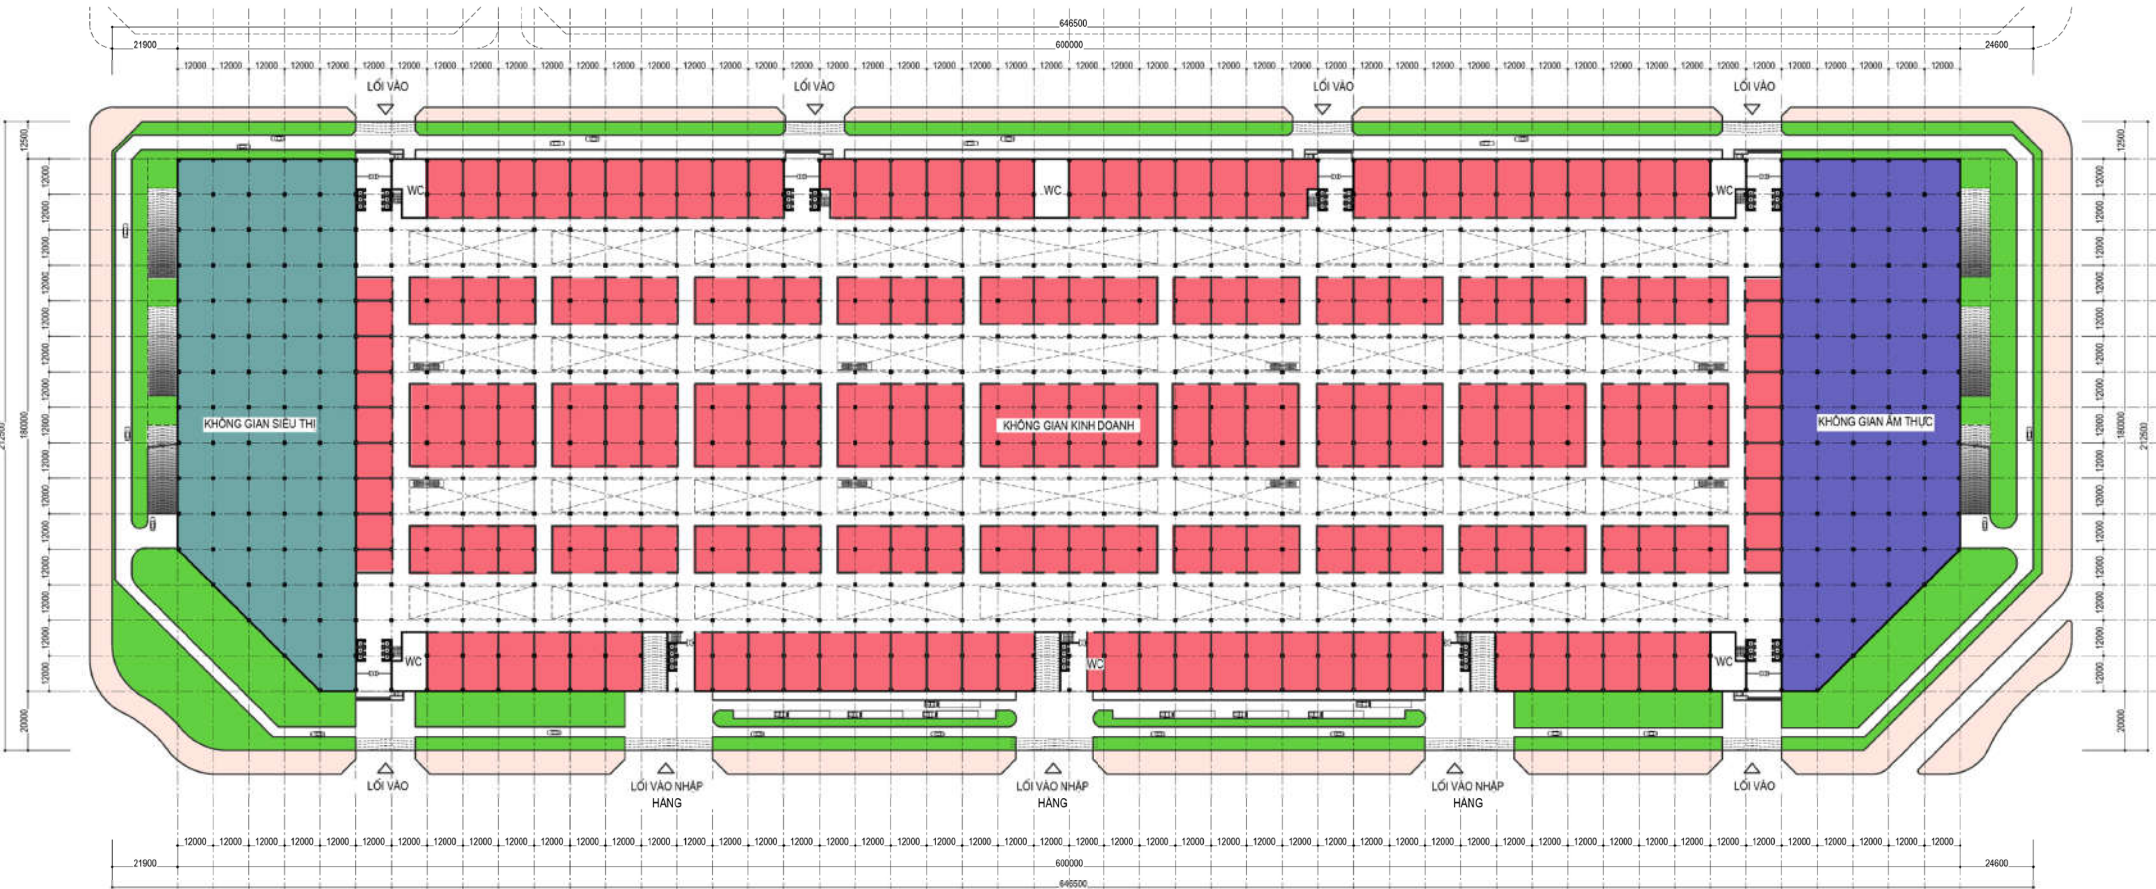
646500
21900
600000
24600
12000 12000 12000 12000 12000 12000 12000 12000 12000 12000 12000 12000 12000 12000 12000 12000 12000 12000 12000 12000 12000 12000 12000 12000 12000 12000 12000 12000 12000 12000 12000 12000 12000 12000 12000 12000 12000 12000 12000 12000 12000 12000 12000 12000 12000 12000 12000 12000 12000 12000

LỐI VÀO
LỐI VÀO
LỐI VÀO
LỐI VÀO

12500
12000
12000
12000
12000
12000
12000
12000
12000
12000
12000
12000
12000
12000
12000
12000
20000
180000
212500

WC
WC
WC
WC
WC
WC

KHÔNG GIAN SIÊU THỊ
KHÔNG GIAN KINH DOANH
KHÔNG GIAN ẨM THỰC

LỐI VÀO
LỐI VÀO NHẬP HÀNG
LỐI VÀO NHẬP HÀNG
LỐI VÀO NHẬP HÀNG
LỐI VÀO

12000 12000 12000 12000 12000 12000 12000 12000 12000 12000 12000 12000 12000 12000 12000 12000 12000 12000 12000 12000 12000 12000 12000 12000 12000 12000 12000 12000 12000 12000 12000 12000 12000 12000 12000 12000 12000 12000 12000 12000 12000 12000 12000 12000 12000 12000 12000 12000 12000 12000
21900
600000
24600
646500